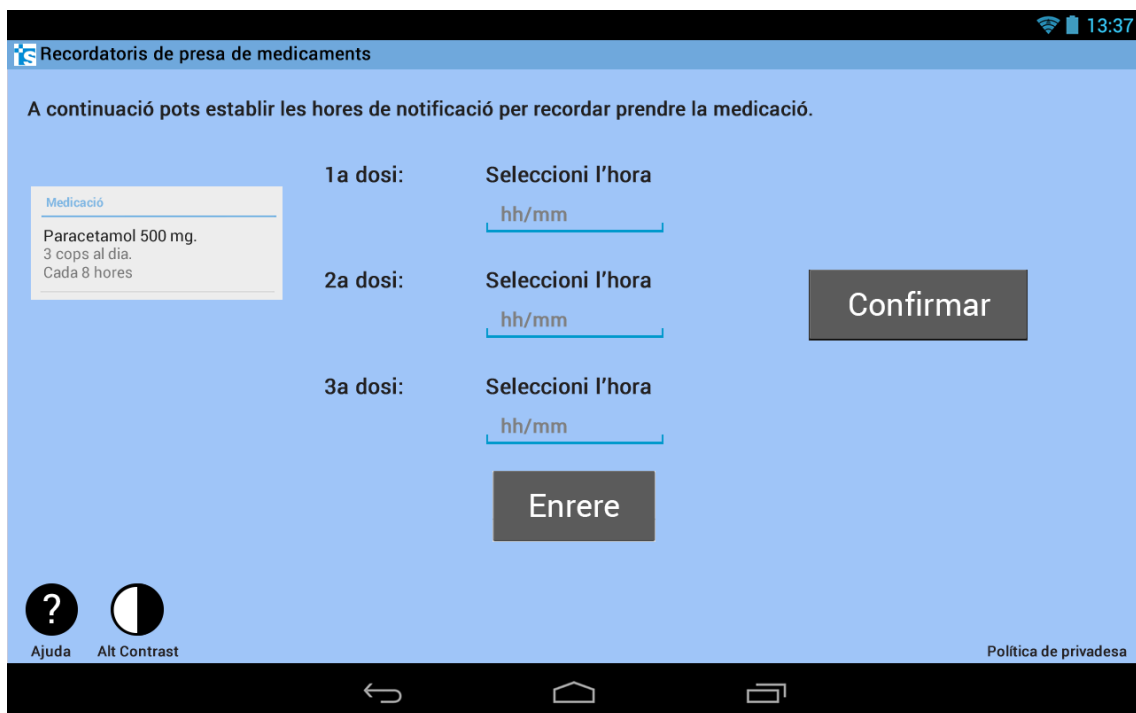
13:37

Recordatoris de presa de medicaments

A continuació pots establir les hores de notificació per recordar prendre la medicació.

Medicació
Paracetamol 500 mg.
3 cops al dia.
Cada 8 hores

1a dosi: Seleccioni l'hora
hh/mm

2a dosi: Seleccioni l'hora
hh/mm

3a dosi: Seleccioni l'hora
hh/mm

Confirmar

Enrere

?
Ajuda
Alt Contrast

Política de privadesa